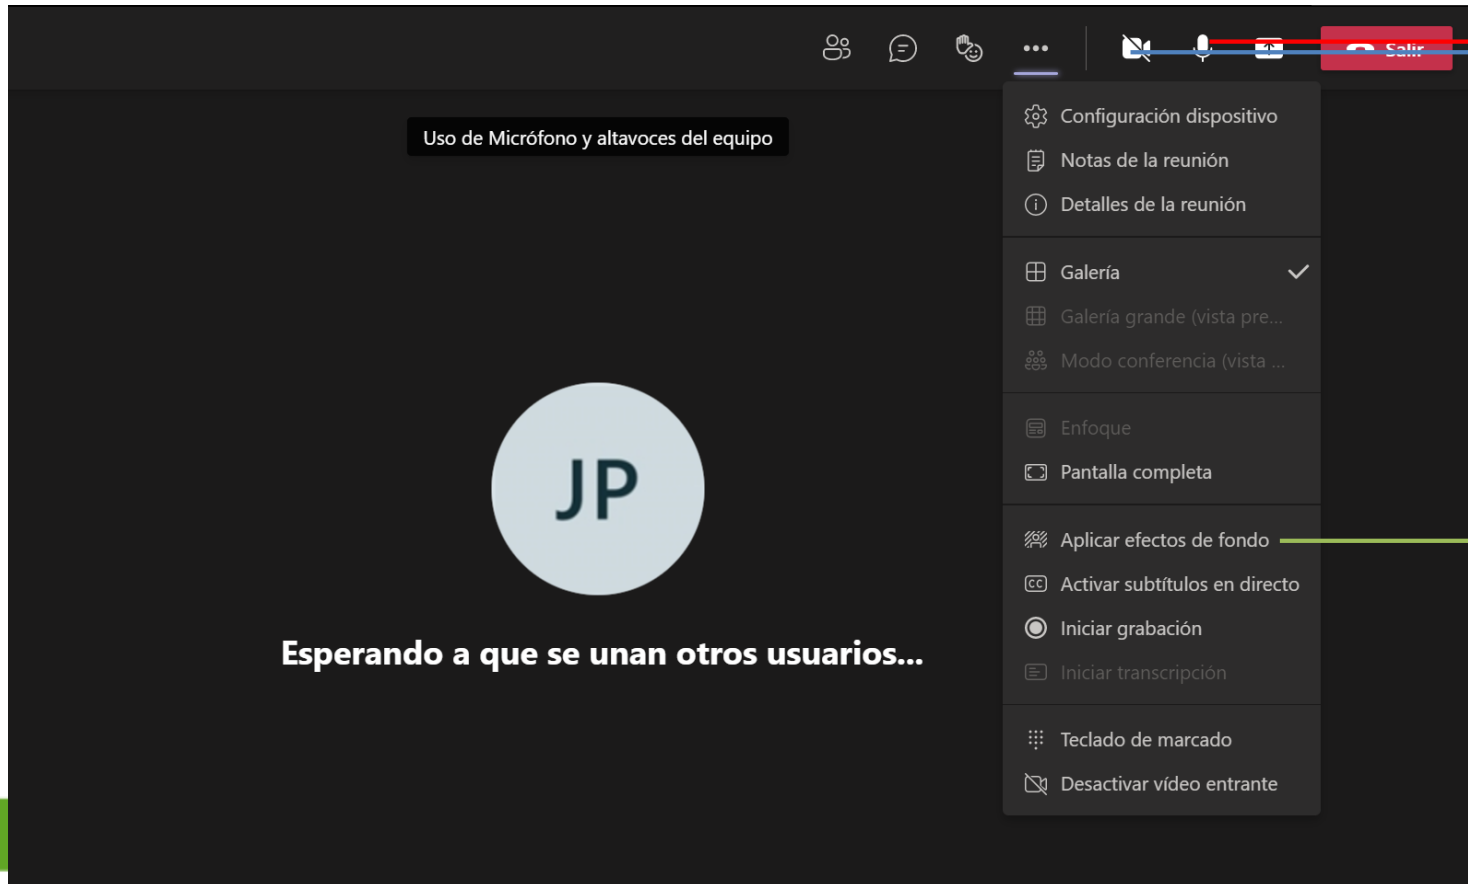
Salir

Uso de Micrófono y altavoces del equipo

Configuración dispositivo
Notas de la reunión
Detalles de la reunión
Galería
Galería grande (vista pre...
Modo conferencia (vista ...
Enfoque
Pantalla completa
Aplicar efectos de fondo
Activar subtítulos en directo
Iniciar grabación
Iniciar transcripción
Teclado de marcado
Desactivar vídeo entrante

JP

Esperando a que se unan otros usuarios...